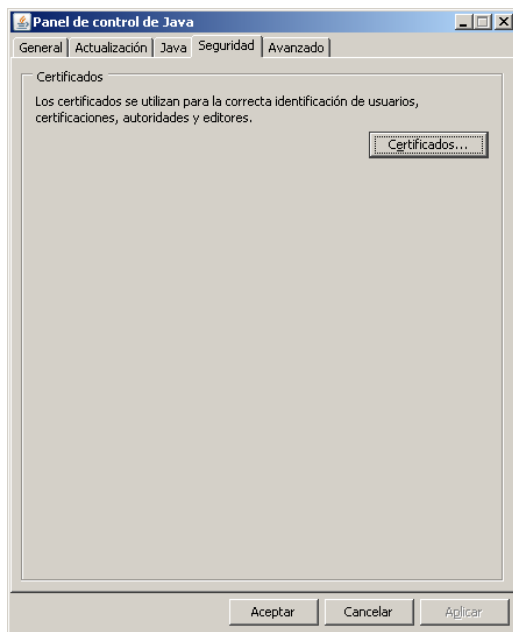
Panel de control de Java

General | Actualización | Java | Seguridad | Avanzado

Certificados

Los certificados se utilizan para la correcta identificación de usuarios, certificaciones, autoridades y editores.

Certificados...

Aceptar | Cancelar | Aplicar